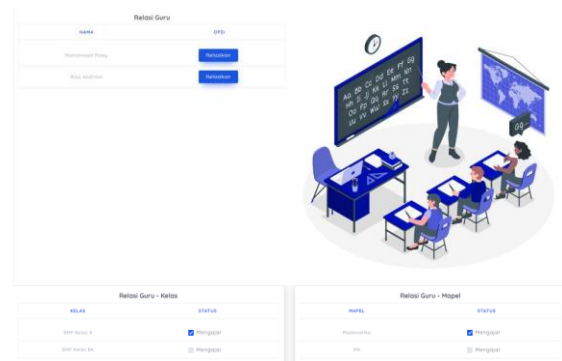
Relasi Guru

| NAMA | OPSI |
|---|---|
| Mohammad Rizky | Relasikan |
| Rizki Andriani | Relasikan |

Aa Bb Cc Dd Ee Ff Gg Hh Ii Jj Kk Ll Mm Nn Oo Pp Qq Rr Ss Tt Uu Vv Ww Xx Yy Zz

Relasi Guru - Kelas

| KELAS | STATUS |
|---|---|
| SMP Kelas 9 | Mengajar |
| SMP Kelas 8A | Mengajar |

Relasi Guru - Mapel

| MAPEL | STATUS |
|---|---|
| Matematika | Mengajar |
| IPA | Mengajar |